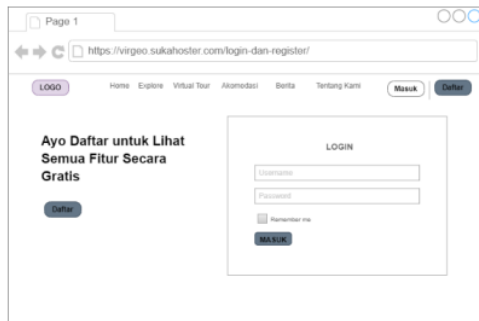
Page 1

https://virgeo.sukahoster.com/login-dan-register/

LOGO

Home Explore Virtual Tour Akomodasi Berita Tentang Kami

Masuk

Daftar

Ayo Daftar untuk Lihat Semua Fitur Secara Gratis

Daftar

LOGIN

Username

Password

Remember me

MASUK